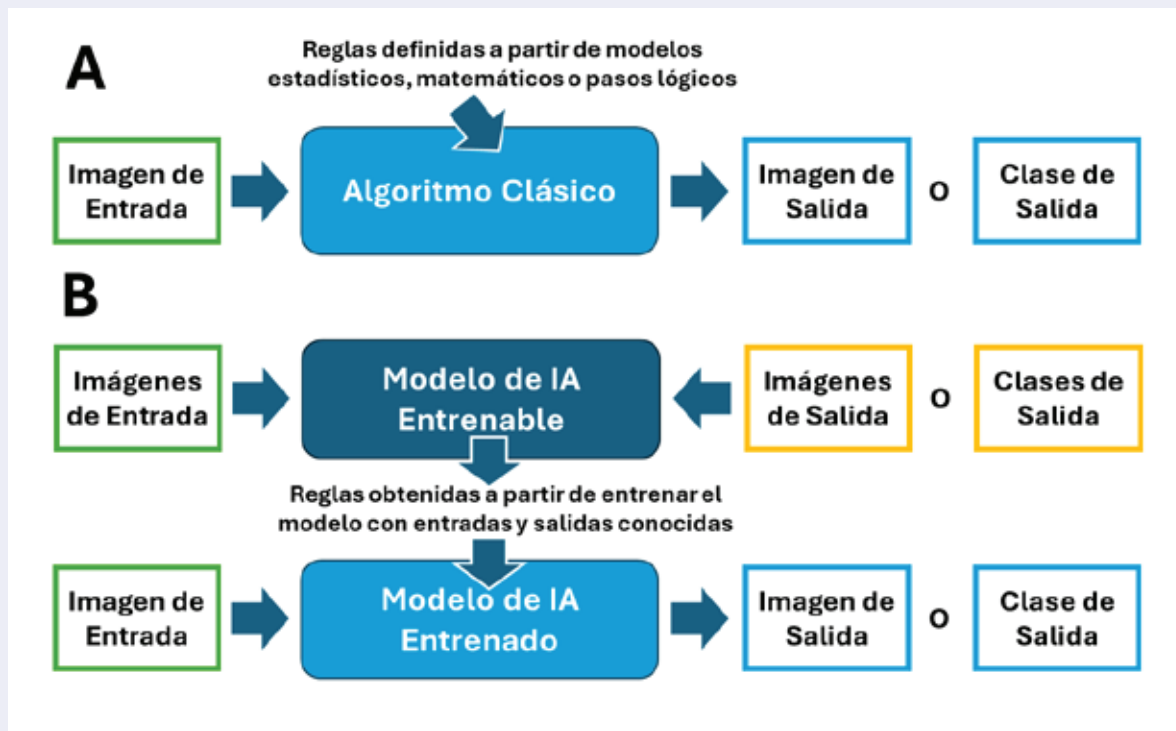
A

Reglas definidas a partir de modelos estadísticos, matemáticos o pasos lógicos

Imagen de Entrada

Algoritmo Clásico

Imagen de Salida

o

Clase de Salida

B

Imágenes de Entrada

Modelo de IA Entrenable

Imágenes de Salida

o

Clases de Salida

Reglas obtenidas a partir de entrenar el modelo con entradas y salidas conocidas

Imagen de Entrada

Modelo de IA Entrenado

Imagen de Salida

o

Clase de Salida